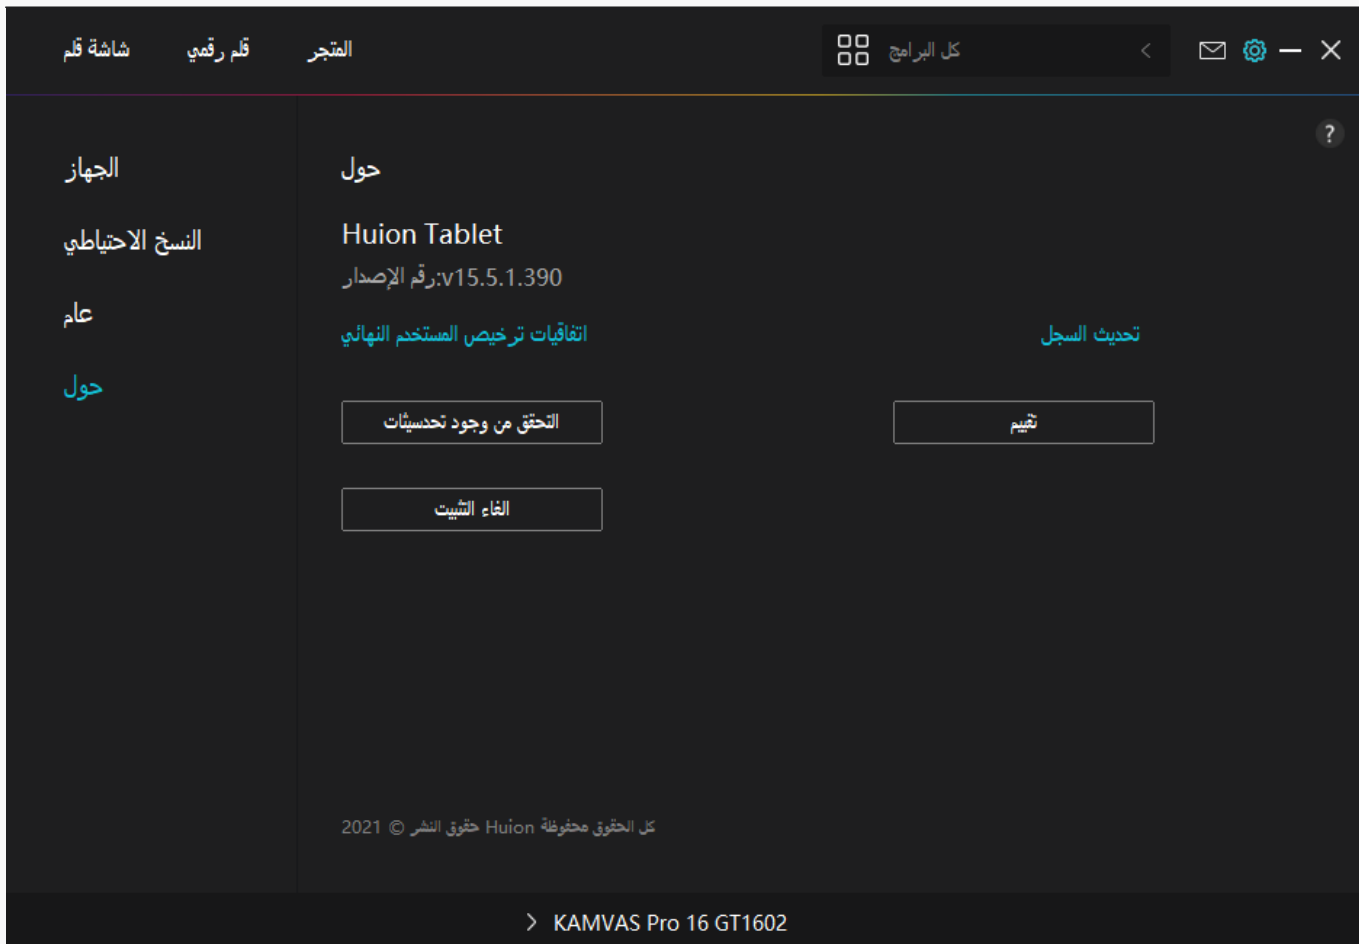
شاشة قلم
قلم رقمي
المتجر
كل البرامج
?

الجهاز
النسخ الاحتياطي
عام
حول

حول
Huion Tablet
v15.5.1.390:رقم الإصدار
اتفاقيات ترخيص المستخدم النهائي
تحديث السجل
التحقق من وجود تحديثات
تقييم
الغاء التثبيت

كل الحقوق محفوظة Huion حقوق النشر © 2021

KAMVAS Pro 16 GT1602